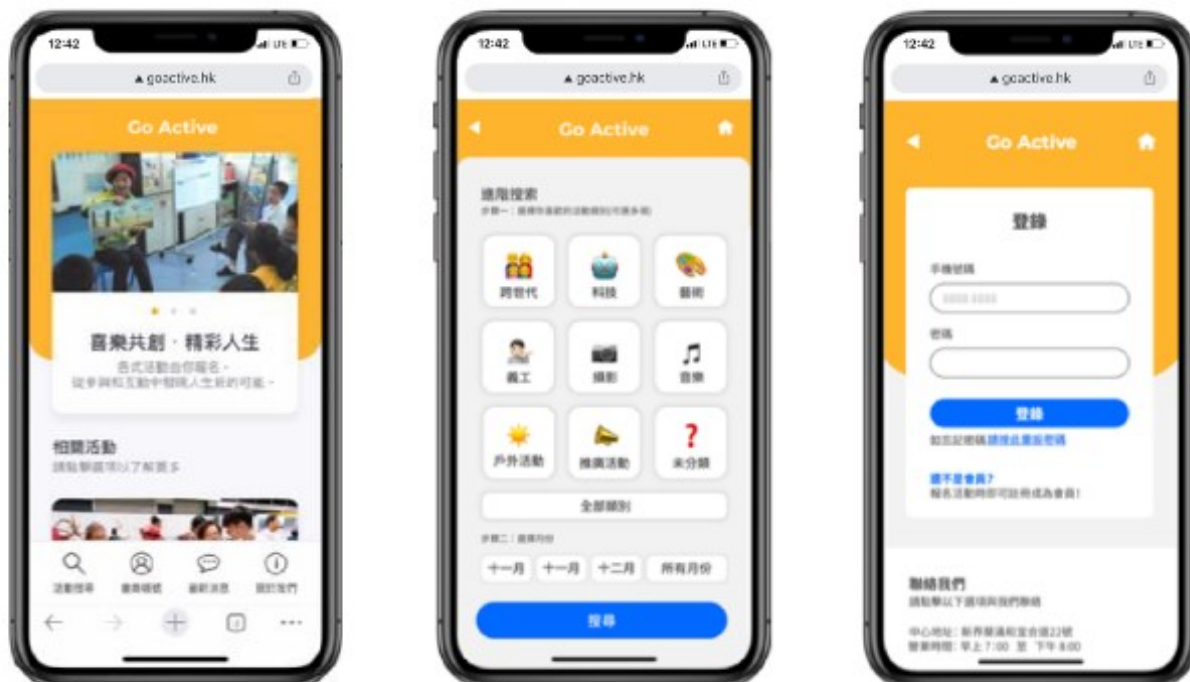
12:42

goactive.hk

Go Active

喜樂共創 · 精彩人生

各式活動由你報名，
從參與和互動中發現人生新的可能。

相關活動

請點擊選項以了解更多

活動搜尋

會員帳號

最新消息

關於我們

12:42

goactive.hk

Go Active

進階搜索

步驟一：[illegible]

跨世代

科技

藝術

義工

攝影

音樂

戶外活動

推廣活動

未分類

全部類別

步驟二：選擇月份

十一月

十一月

十二月

所有月份

搜尋

12:42

goactive.hk

Go Active

登錄

手機號碼

密碼

登錄

如忘記密碼請按此重設密碼

還不是會員?

報名活動時即可註冊成為會員!

聯絡我們

請點擊以下選項與我們聯絡

中心地址：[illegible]

營業時間：早上 7:00 至 下午 8:00